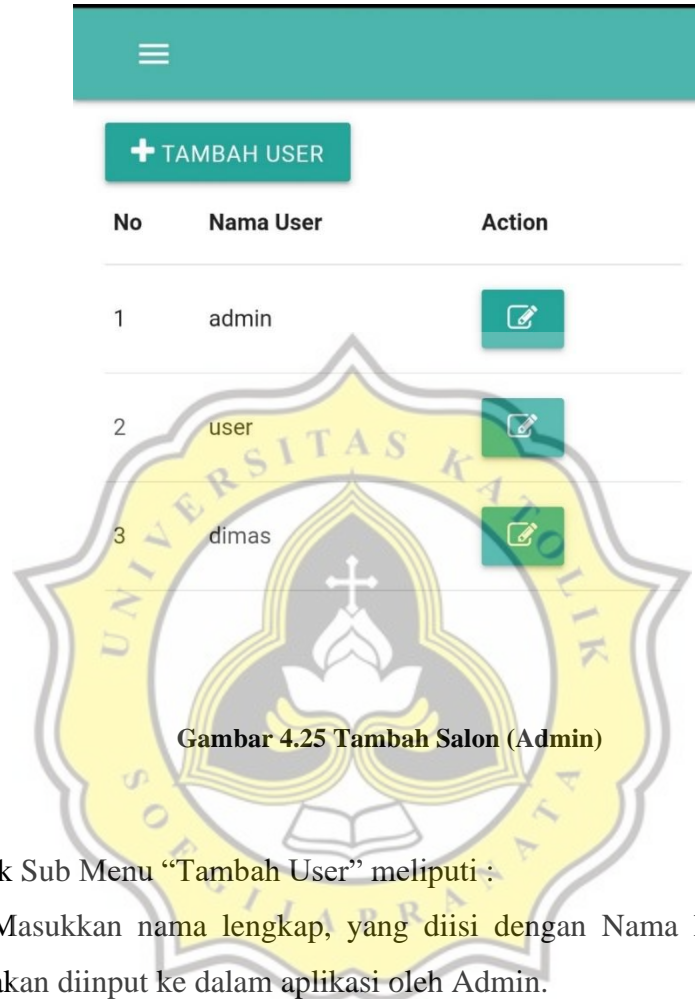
+ TAMBAH USER

| No | Nama User | Action |
|---|---|---|
| 1 | admin | |
| 2 | user | |
| 3 | dimas | |

UNIVERSITAS KATOLIK SOEGIJAPRANATA

Gambar 4.25 Tambah Salon (Admin)

k Sub Menu "Tambah User" meliputi :

Masukkan nama lengkap, yang diisi dengan Nama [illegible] akan diinput ke dalam aplikasi oleh Admin.